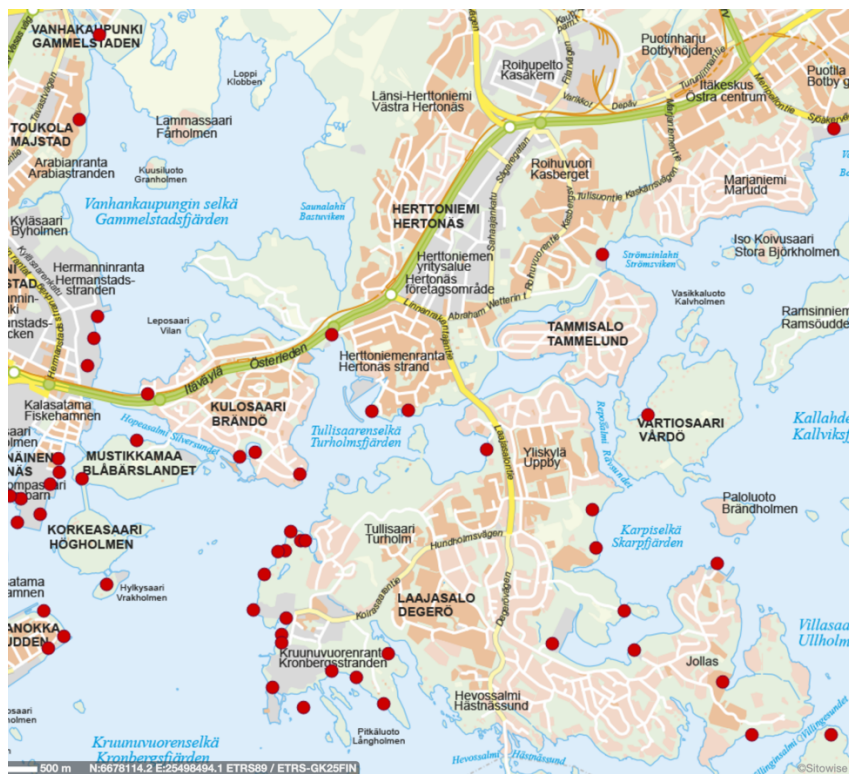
VANHAKAUPUNKI
GAMMELSTADEN

Loppi
Klobben

Lammassaari
Fårholmen

TOUKOLA
MAJSTAD

Arabianranta
Arabiastranden

Kuusiluoto
Granholmen

Vanhankaupungin selkä
Gammelstadsfjärden

Kyläsaari
Byholmen

Hermanninranta
Hermanstads-stranden

STAD

Leposaari
Vilan

Saunalahti
Bastuviken

Länsi-Herttoniemi
Västra Hertonäs

Roihupelto
Kasåkern

Puotinharju
Botbyhöjden

Itäkeskus
Östra centrum

Puotila
Botby g

Roihuvuori
Kasberget

Marjaniemi
Marudd

HERTTONIEMI
HERTONÄS

Herttoniemen yritysalue
Hertonäs företagsområde

Strömsinlahti
Strömsviken

Iso Koivusaari
Stora Björkholmen

Vasikkaluoto
Kalvholmen

Ramsinniemi
Ramsöudde

TAMMISALO
TAMMELUND

Herttoniemenranta
Hertonäs strand

Itäväylä
Österleden

Kalasatama
Fiskehamnen

KULOSAARI
BRANDÖ

Tullisaarenselkä
Turholmsfjärden

VARTIOSAARI
VÅRDÖ

Kallahde
Kallviks

MUSTIKKAMAA
BLÅBÄRSLANDET

Yliskylä
Uppby

Paloluoto
Brändholmen

KORKEASAARI
HÖGHOLMEN

Tullisaari
Turholm

Karpiselkä
Skarpfjärden

Hylkysaari
Vrakholmen

LAAJASALO
DEGERÖ

Villasaa
Ullhol

ANOKKA
UDDEN

Kruunuvuorenranta
Kronbergsstranden

Jollas

Hevossalmi
Hästnässund

Pitkäluoto
Långholmen

Kruunuvuorenselkä
Kronbergsfjärden

500 m N:6678114.2 E:25498494.1 ETRS89 / ETRS-GK25FIN

©Sitowise